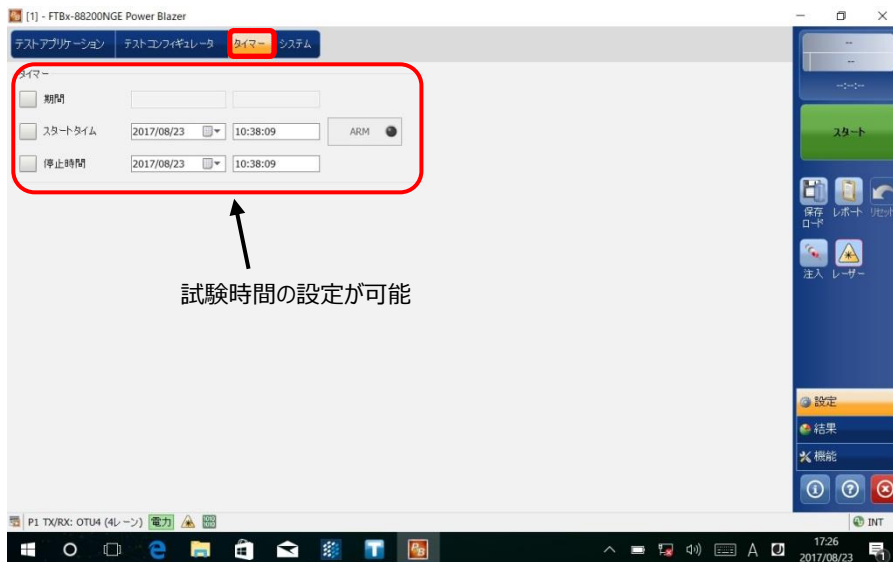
[1] - FTBx-88200NGE Power Blazer

テストアプリケーション | テストコンフィギュレータ | タイマー | システム

タイマー

期間

スタートタイム 2017/08/23 10:38:09 ARM

停止時間 2017/08/23 10:38:09

試験時間の設定が可能

--
--
--:--:--

スタート

保存 ロード | レポート | リセット

注入 | レーザー

設定

結果

機能

P1 TX/RX: OTU4 (4レーン) 電力

INT

17:26
2017/08/23